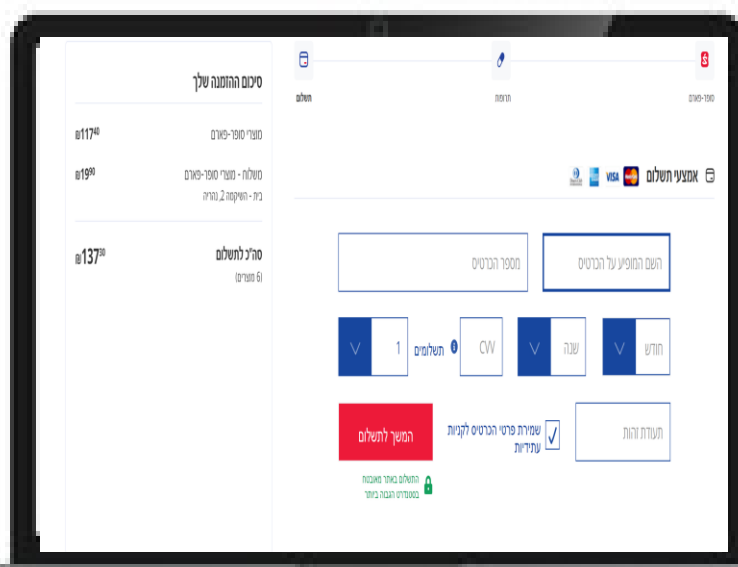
סופר-פארם
תרופות
תשלום

אמצעי תשלום
VISA

השם המופיע על הכרטיס
מספר הכרטיס

חודש
שנה
CVV
תשלומים
1

תעודת זהות
שמירת פרטי הכרטיס לקניות עתידיות
המשך לתשלום
התשלום באתר מאובטח בסטנדרט הגבוה ביותר

סיכום ההזמנה שלך
מוצרי סופר-פארם
₪117.40
משלוח - מוצרי סופר-פארם
בית - השיקמה 2, נהריה
₪19.90
סה"כ לתשלום
(6 מוצרים)
₪137.30